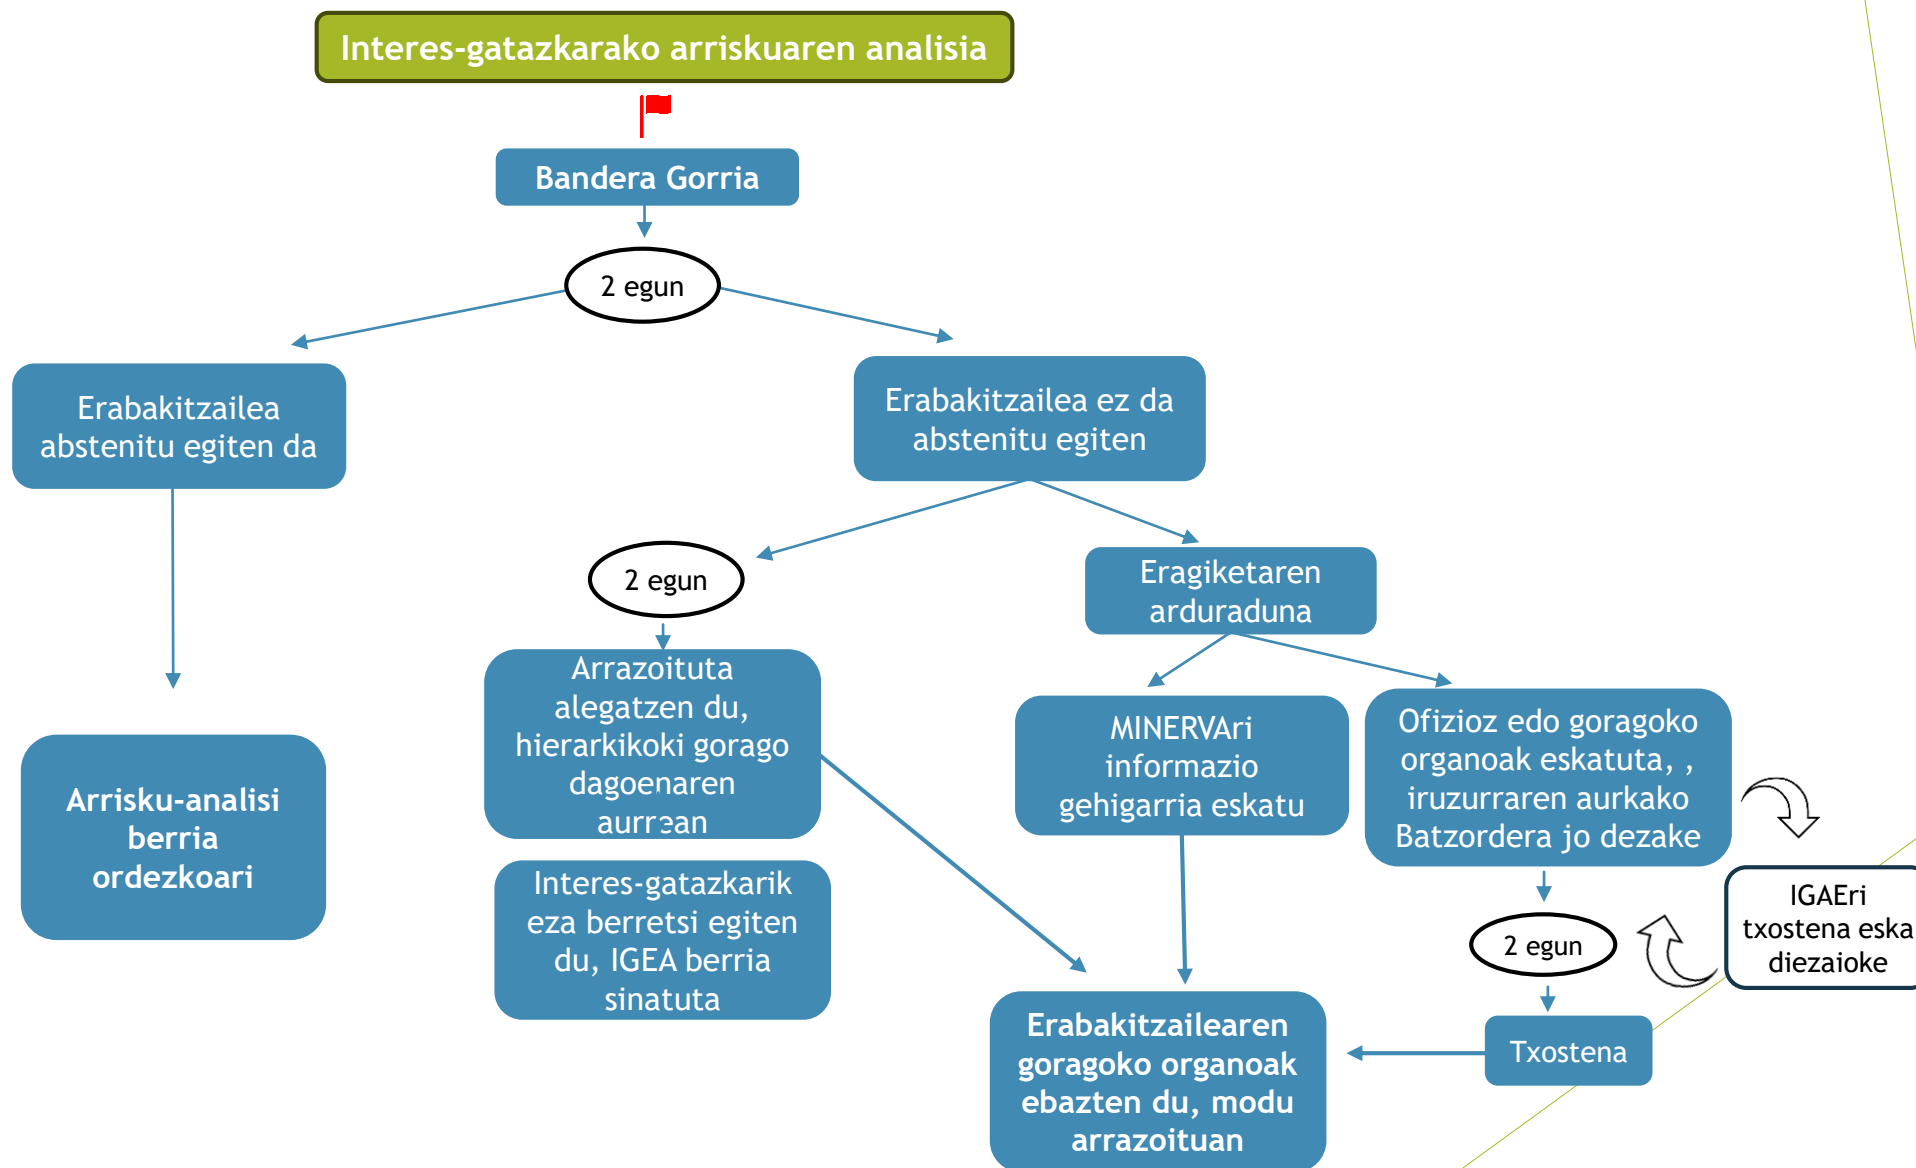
Interes-gatazkarako arriskuaren analisia

Bandera Gorria

2 egun

Erabakitzailea abstenitu egiten da

Erabakitzailea ez da abstenitu egiten

Arrisku-analisi berria ordezkoari

2 egun

Eragiketaren arduraduna

Arrazoituta alegatzen du, hierarkikoki gorago dagoenaren aurrean

Interes-gatazkarik eza berretsi egiten du, IGEA berria sinatuta

MINERVAri informazio gehigarria eskatu

Ofizioz edo goragoko organoak eskatuta, , iruzurraren aurkako Batzordera jo dezake

IGAEri txostena eska diezaioke

2 egun

Txostena

Erabakitzailearen goragoko organoak ebazten du, modu arrazoituan